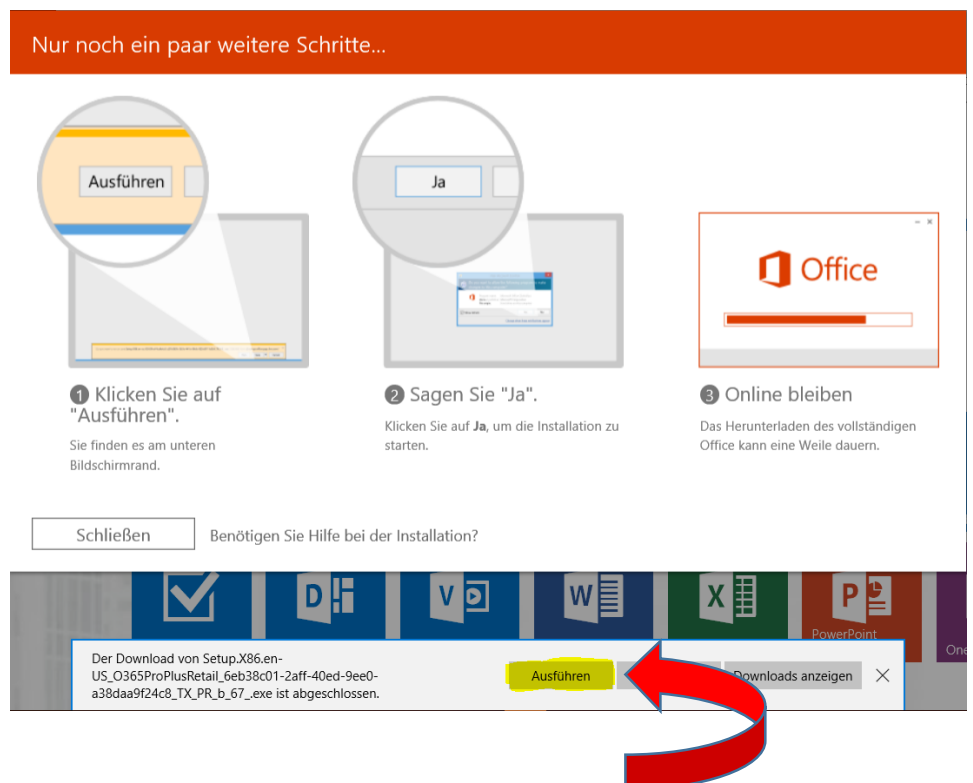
Nur noch ein paar weitere Schritte...

Ausführen

Ja

Office

1 Klicken Sie auf "Ausführen".

Sie finden es am unteren Bildschirmrand.

2 Sagen Sie "Ja".

Klicken Sie auf **Ja**, um die Installation zu starten.

3 Online bleiben

Das Herunterladen des vollständigen Office kann eine Weile dauern.

Schließen

Benötigen Sie Hilfe bei der Installation?

PowerPoint

One

Der Download von Setup.X86.en-US_O365ProPlusRetail_6eb38c01-2aff-40ed-9ee0-a38daa9f24c8_TX_PR_b_67_.exe ist abgeschlossen.

Ausführen

Downloads anzeigen

×